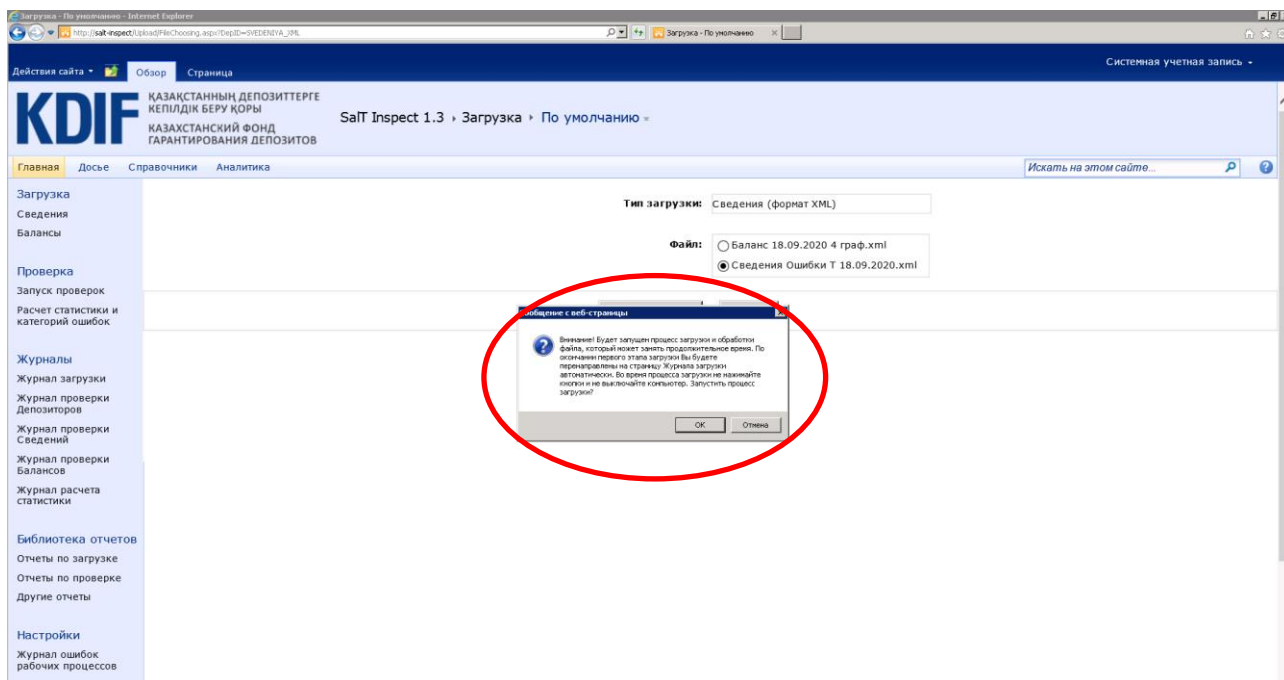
Загрузка - По умолчанию - Internet Explorer

http://salt-inspect/Upload/FileChoosing.aspx?DepID=SVEDENIYA_XML

Загрузка - По умолчанию

Действия сайта • Обзор Страница

Системная учетная запись •

KDIF ҚАЗАҚСТАННЫҢ ДЕПОЗИТТЕРГЕ КЕПІЛДІК БЕРУ ҚОРЫ
КАЗАХСТАНСКИЙ ФОНД ГАРАНТИРОВАНИЯ ДЕПОЗИТОВ

SalT Inspect 1.3 › Загрузка › По умолчанию

Главная Досье Справочники Аналитика

Искать на этом сайте...

Загрузка
Сведения
Балансы

Проверка
Запуск проверок
Расчет статистики и категорий ошибок

Журналы
Журнал загрузки
Журнал проверки Депозиторов
Журнал проверки Сведений
Журнал проверки Балансов
Журнал расчета статистики

Библиотека отчетов
Отчеты по загрузке
Отчеты по проверке
Другие отчеты

Настройки
Журнал ошибок рабочих процессов

Тип загрузки: Сведения (формат XML)

Файл: Баланс 18.09.2020 4 граф.xml
Сведения Ошибки Т 18.09.2020.xml

Сообщение с веб-страницы

Внимание! Будет запущен процесс загрузки и обработки файла, который может занять продолжительное время. По окончании первого этапа загрузки Вы будете перенаправлены на страницу Журнала загрузки автоматически. Во время процесса загрузки не нажимайте кнопки и не выключайте компьютер. Запустить процесс загрузки?

OK Отмена